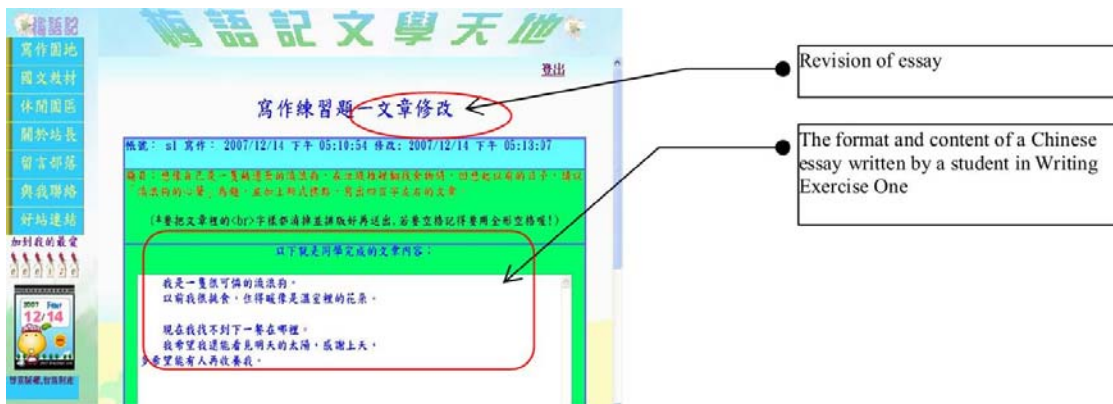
梅語記

寫作園地
國文教材
休閒園區
關於站長
留言部落
與我聯絡
好站連結
加到我的最愛

2007 Dec
12/14

梅語記文學天地

登出

寫作練習題一文章修改

帳號: s1 寫作: 2007/12/14 下午 05:10:54 修改: 2007/12/14 下午 05:13:07

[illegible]

(*要把文章裡的<br>字樣去清掉並排版好再送出,若要空格記得要用全形空格喔!)

以下就是同學完成的文章內容:

我是一隻很可憐的流浪狗。
以前我很挑食,但得暖像是溫室裡的花朵。

現在我找不到下一餐在哪裡。
我希望我還能看見明天的太陽,感謝上天,
多希望能有人再收養我。

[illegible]

Revision of essay

The format and content of a Chinese essay written by a student in Writing Exercise One